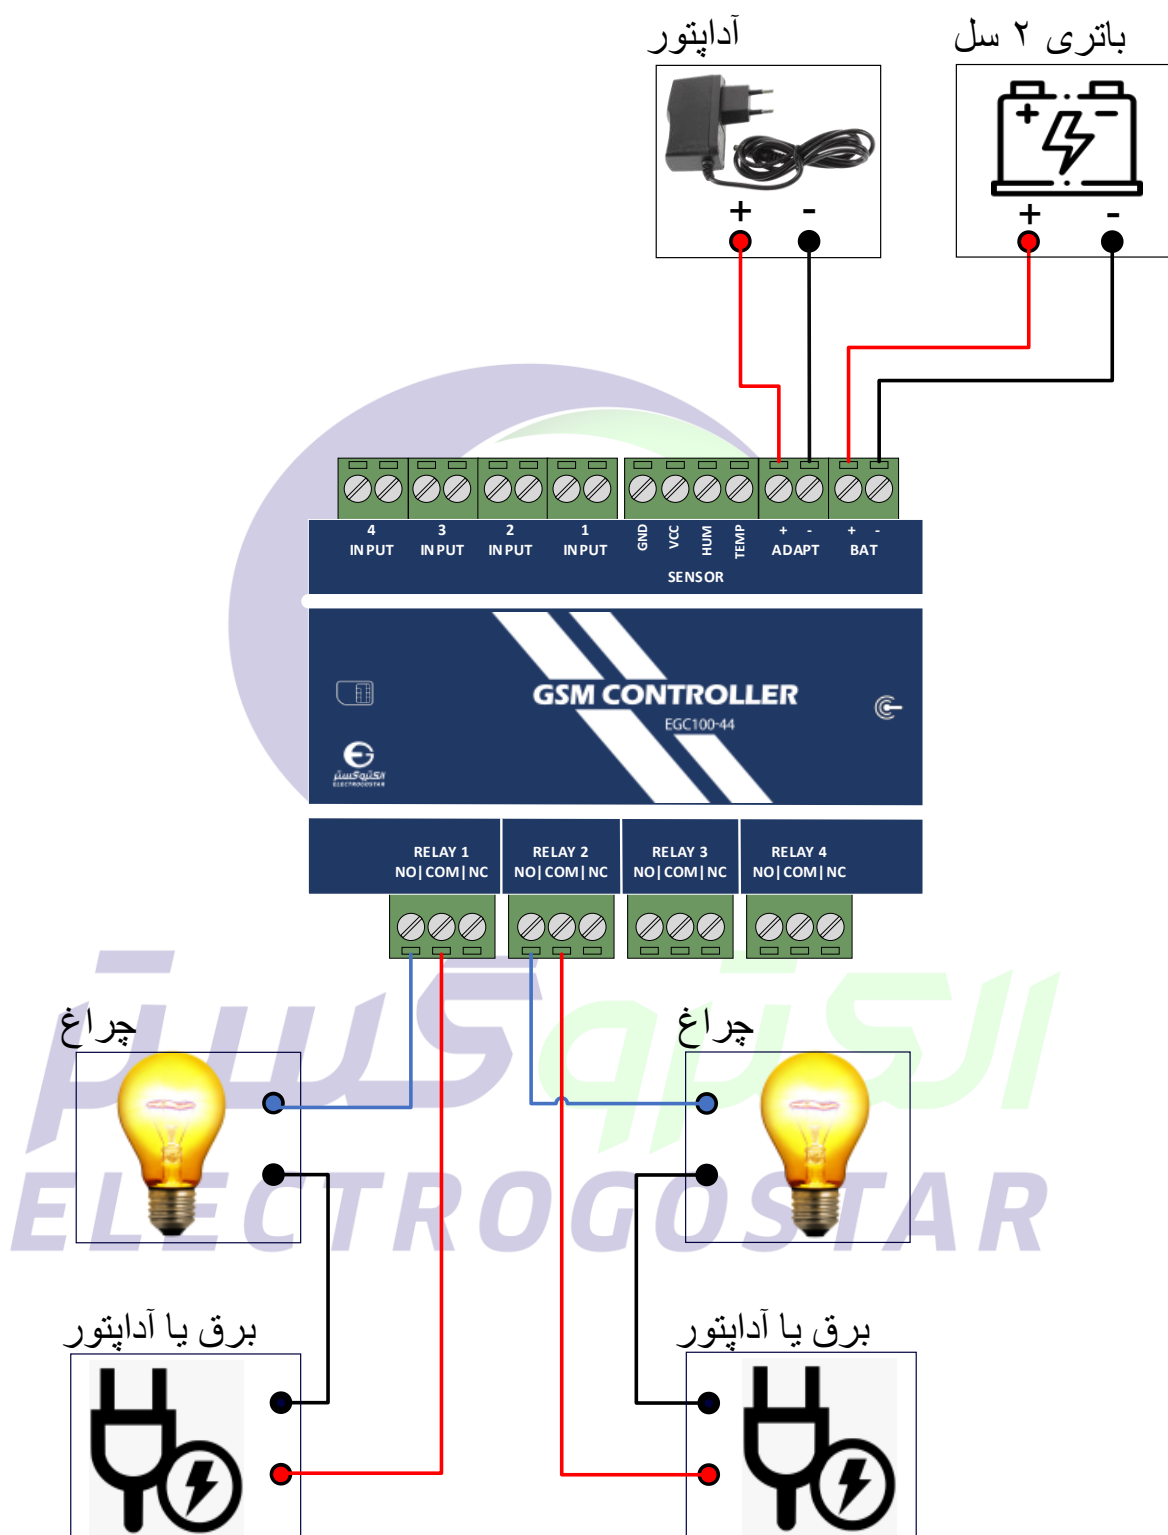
آداپتور

باتری ۲ سل

+ -

+ -

4 INPUT

3 INPUT

2 INPUT

1 INPUT

GND VCC HUM TEMP

SENSOR

+ - ADAPT

+ - BAT

GSM CONTROLLER
EGC100-44

الکتروگستر
ELECTROGOSTAR

RELAY 1
NO | COM | NC

RELAY 2
NO | COM | NC

RELAY 3
NO | COM | NC

RELAY 4
NO | COM | NC

چراغ

چراغ

الکتروگستر
ELECTROGOSTAR

برق یا آداپتور

برق یا آداپتور